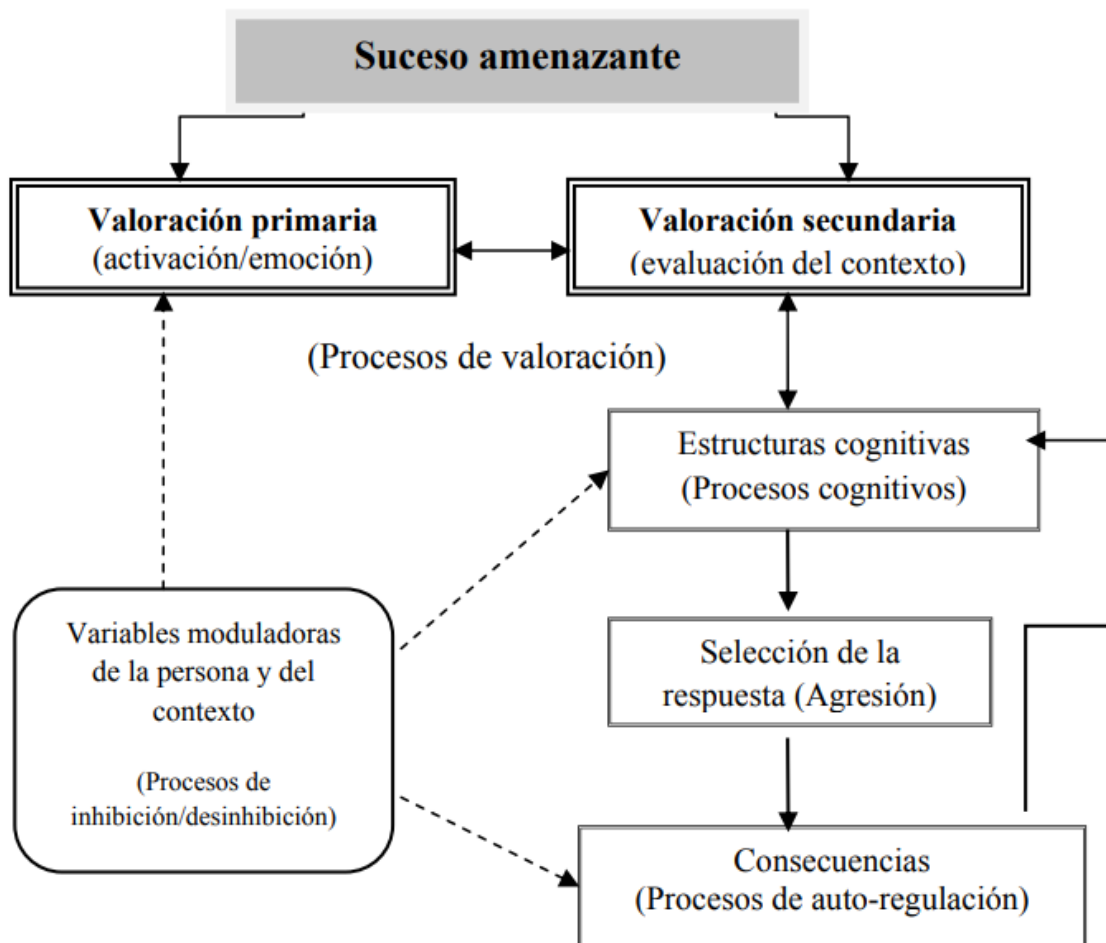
Suceso amenazante

Valoración primaria
(activación/emoción)

Valoración secundaria
(evaluación del contexto)

(Procesos de valoración)

Estructuras cognitivas
(Procesos cognitivos)

Variables moduladoras de la persona y del contexto

(Procesos de inhibición/desinhibición)

Selección de la respuesta (Agresión)

Consecuencias
(Procesos de auto-regulación)